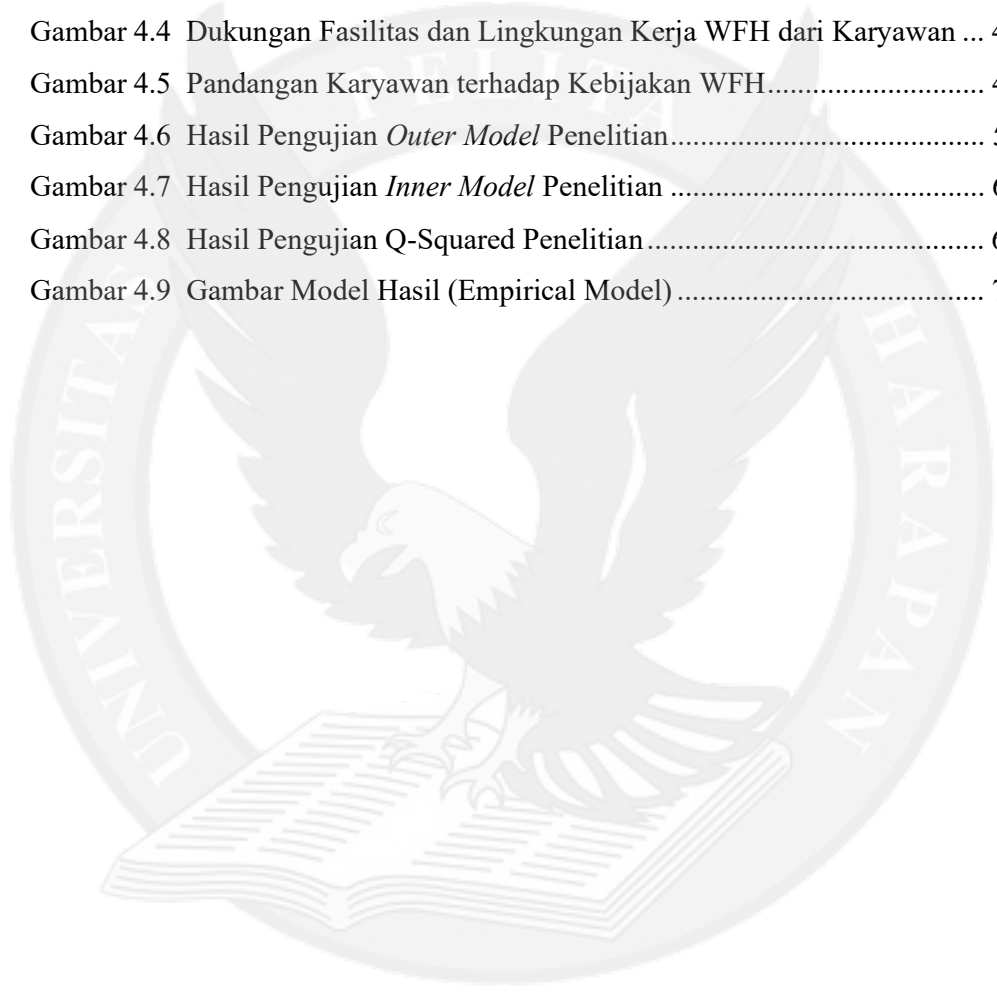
Gambar 4.4 Dukungan Fasilitas dan Lingkungan Kerja WFH dari Karyawan ... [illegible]
Gambar 4.5 Pandangan Karyawan terhadap Kebijakan WFH............................ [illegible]
Gambar 4.6 Hasil Pengujian *Outer Model* Penelitian........................................ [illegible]
Gambar 4.7 Hasil Pengujian *Inner Model* Penelitian ......................................... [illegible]
Gambar 4.8 Hasil Pengujian Q-Squared Penelitian............................................ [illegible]
Gambar 4.9 Gambar Model Hasil (Empirical Model) ......................................... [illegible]

UNIVERSITAS PELITA HARAPAN